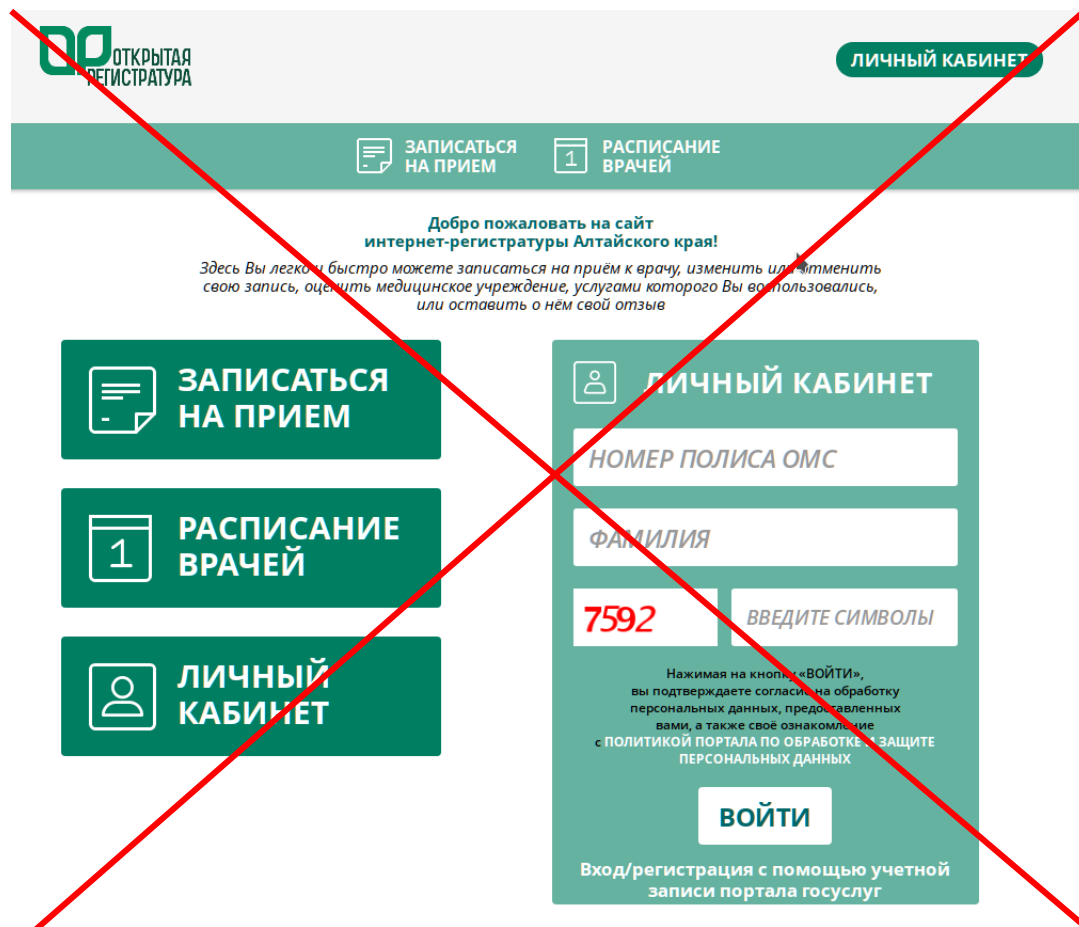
ОТКРЫТАЯ РЕГИСТРАТУРА

ЛИЧНЫЙ КАБИНЕТ

ЗАПИСАТЬСЯ НА ПРИЕМ

РАСПИСАНИЕ ВРАЧЕЙ

Добро пожаловать на сайт интернет-регистратуры Алтайского края!

Здесь Вы легко и быстро можете записаться на приём к врачу, изменить или отменить свою запись, оценить медицинское учреждение, услугами которого Вы воспользовались, или оставить о нём свой отзыв

ЗАПИСАТЬСЯ НА ПРИЕМ

РАСПИСАНИЕ ВРАЧЕЙ

ЛИЧНЫЙ КАБИНЕТ

ЛИЧНЫЙ КАБИНЕТ

НОМЕР ПОЛИСА ОМС

ФАМИЛИЯ

7592

ВВЕДИТЕ СИМВОЛЫ

Нажимая на кнопку «ВОЙТИ», вы подтверждаете согласие на обработку персональных данных, предоставленных вами, а также своё ознакомление с ПОЛИТИКОЙ ПОРТАЛА ПО ОБРАБОТКЕ И ЗАЩИТЕ ПЕРСОНАЛЬНЫХ ДАННЫХ

ВОЙТИ

Вход/регистрация с помощью учетной записи портала госуслуг